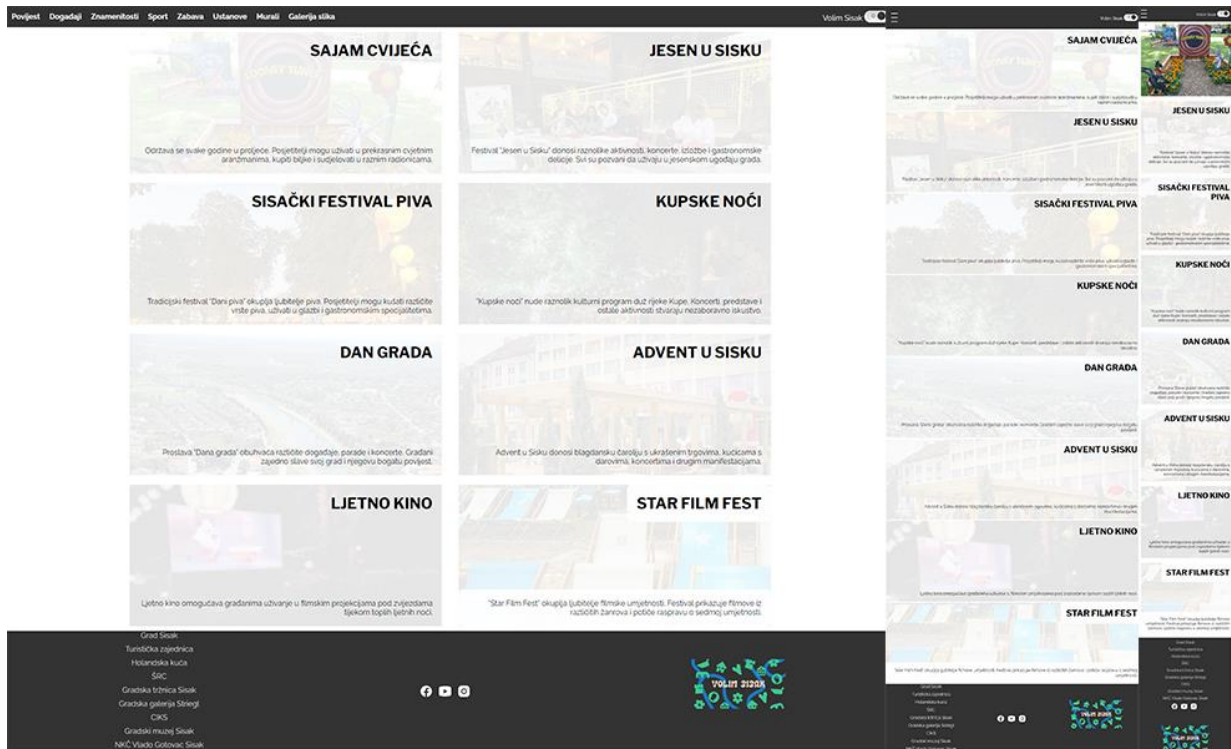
Povijest Događaji Znamenitosti Sport Zabava Ustanove Murali Galerija slika

Volim Sisak

SAJAM CVIJEĆA

Održava se svake godine u proljeće. Posjetitelji mogu uživati u prekrasnim cvjetnim aranžmanima, kupiti biljke i sudjelovati u raznim radionicama.

JESEN U SISKU

Festival "Jesen u Sisku" donosi raznolike aktivnosti, koncerte, izložbe i gastronomske delicije. Svi su pozvani da uživaju u jesenskom ugođaju grada.

SISAČKI FESTIVAL PIVA

Tradicijski festival "Dani piva" okuplja ljubitelje piva. Posjetitelji mogu kušati različite vrste piva, uživati u glazbi i gastronomskim specijalitetima.

KUPSKE NOĆI

"Kupske noći" nude raznolik kulturni program duž rijeke Kupe. Koncerti, predstave i ostale aktivnosti stvaraju nezaboravno iskustvo.

DAN GRADA

Proslava "Dana grada" obuhvaća različite događaje, parade i koncerte. Građani zajedno slave svoj grad i njegovu bogatu povijest.

ADVENT U SISKU

Advent u Sisku donosi blagdansku čaroliju s ukrašenim trgovima, kućicama s darovima, koncertima i drugim manifestacijama.

LJETNO KINO

Ljetno kino omogućava građanima uživanje u filmskim projekcijama pod zvijezdama tijekom toplih ljetnih noći.

STAR FILM FEST

"Star Film Fest" okuplja ljubitelje filmske umjetnosti. Festival prikazuje filmove iz različitih žanrova i potiče raspravu o sedmoj umjetnosti.

Grad Sisak
Turistička zajednica
Holandska kuća
ŠRC
Gradska tržnica Sisak
Gradska galerija Striegl
CIKS
Gradski muzej Sisak
NKČ Vlado Gotovac Sisak

VOLIM SISAK